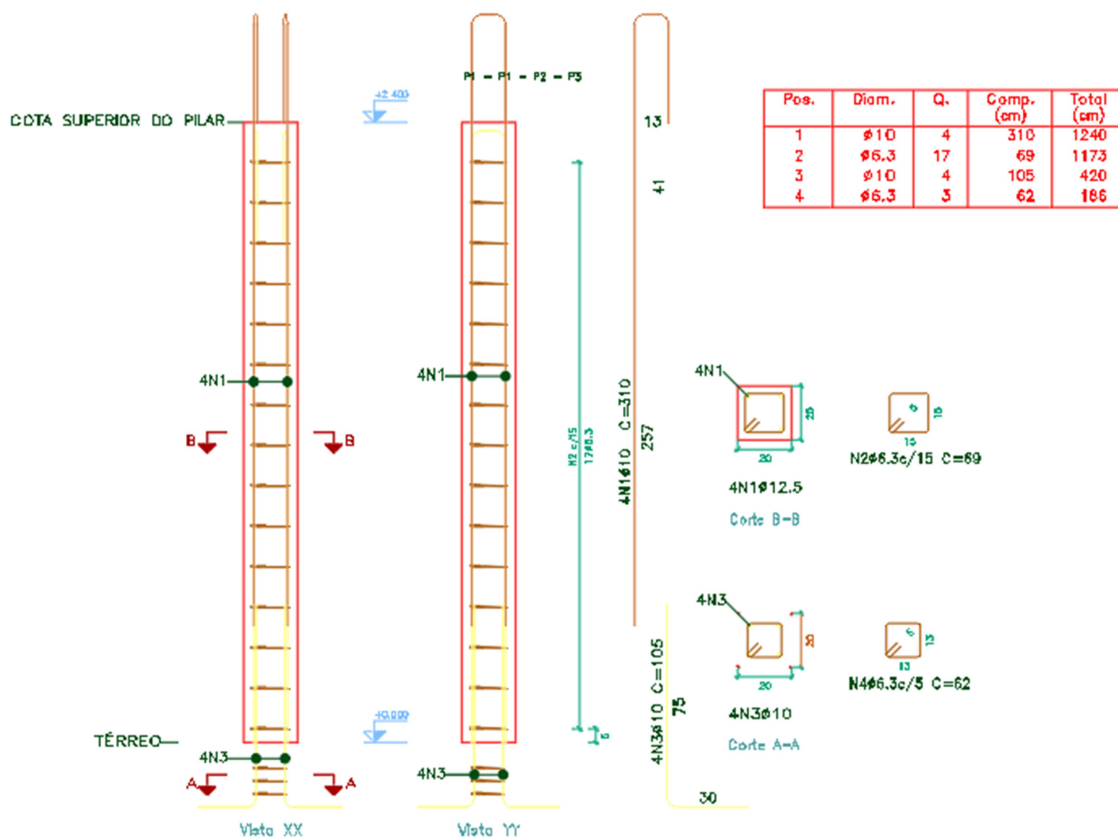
COTA SUPERIOR DO PILAR

+2.400

P1 - P1 - P2 - P3

13

41

| Pos. | Diam. | Q. | Comp. (cm) | Total (cm) |
|---|---|---|---|---|
| 1 | ø10 | 4 | 310 | 1240 |
| 2 | ø6.3 | 17 | 69 | 1173 |
| 3 | ø10 | 4 | 105 | 420 |
| 4 | ø6.3 | 3 | 62 | 186 |

4N1

4N1

B B

N2 c/15 17ø6.3

4N1ø10 C=310

257

4N1

25

20

4N1ø12.5

Corte B-B

15

15

N2ø6.3c/15 C=69

4N3

30

20

4N3ø10

Corte A-A

13

13

N4ø6.3c/5 C=62

4N3ø10 C=105

75

30

TÉRREO

+0.000

4N3

4N3

A A

Vista XX

Vista YY